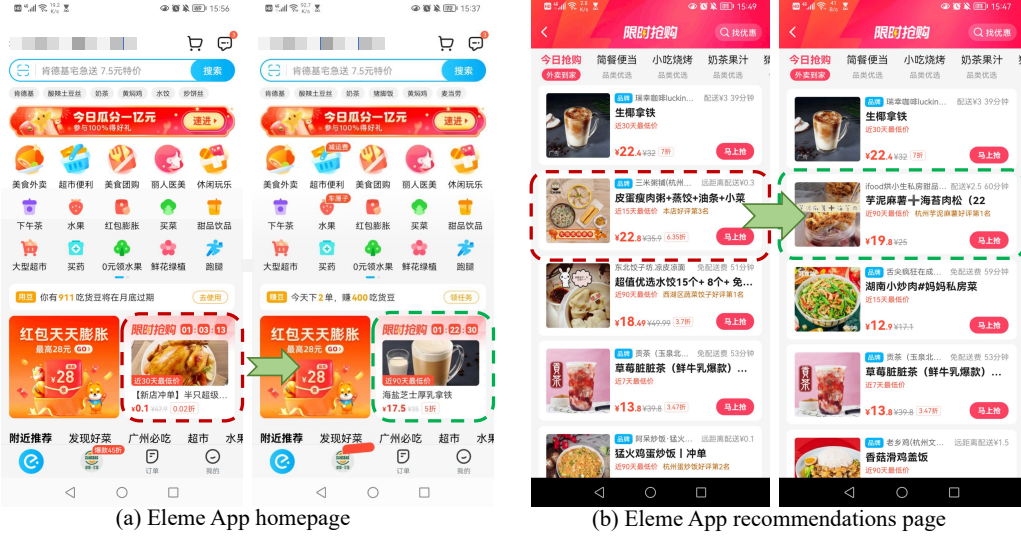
15:56 15:37 15:49 15:47

搜索 肯德基宅急送 7.5元特价 搜索

肯德基 酸辣土豆丝 奶茶 黄焖鸡 水饺 炒饭

今日瓜分一亿元 参与100%得好礼 速进

美食外卖 超市便利 美食团购 丽人医美 休闲玩乐

下午茶 水果 红包膨胀 买菜 甜品饮品

大型超市 买药 0元领水果 鲜花绿植 跑腿

用豆 你有911吃货豆将在月底过期 去使用

赚豆 今天下2单，赚400吃货豆 领任务

红包天天膨胀 最高28元 ¥28

限时抢购 01 03 13

近30天最低价

【新店冲单】半只超级...

¥0.1 0.02折

限时抢购 01 22 30

近90天最低价

海盐芝士厚乳拿铁

¥17.5 5折

附近推荐 发现好菜 广州必吃 超市 水果

订单 我的

限时抢购 找优惠

今日抢购 简餐便当 小吃烧烤 奶茶果汁

外卖到家 品质优选 品质优选 品质优选

品牌 瑞幸咖啡luckin... 配送¥3 39分钟

生椰拿铁

近30天最低价

¥22.4 ¥32 7折 马上抢

品牌 三米粥铺(杭州... 远距离配送¥0.3

皮蛋瘦肉粥+蒸饺+油条+小菜

近15天最低价 本店好评第3名

¥22.8 ¥35.9 6.35折 马上抢

东北饺子坊 凉皮凉面 免配送费 51分钟

超值优选水饺15个+8个+免...

近90天最低价 西城区蒸饺子好评第1名

¥18.49 ¥49.99 3.7折 马上抢

品牌 贡茶（玉泉北... 免配送费 53分钟

草莓脏脏茶（鲜牛乳爆款）...

近7天最低价

¥13.8 ¥39.8 3.47折 马上抢

品牌 阿呆炒饭·猛火... 远距离配送¥0.1

猛火鸡蛋炒饭丨冲单

近90天最低价 杭州蛋炒饭好评第2名

ifood烘小生私房甜品... 配送¥2.5 60分钟

芋泥麻薯+海苔肉松（22

近90天最低价 杭州芋泥麻薯好评第1名

¥19.8 ¥25 马上抢

品牌 舌尖疯狂在成... 免配送费 59分钟

湖南小炒肉+妈妈私房菜

近15天最低价

¥12.9 ¥17.1 马上抢

品牌 贡茶（玉泉北... 免配送费 53分钟

草莓脏脏茶（鲜牛乳爆款）...

近7天最低价

¥13.8 ¥39.8 3.47折 马上抢

品牌 老乡鸡(杭州文... 远距离配送¥1.5

香菇滑鸡盖饭

近90天最低价

(a) Eleme App homepage

(b) Eleme App recommendations page